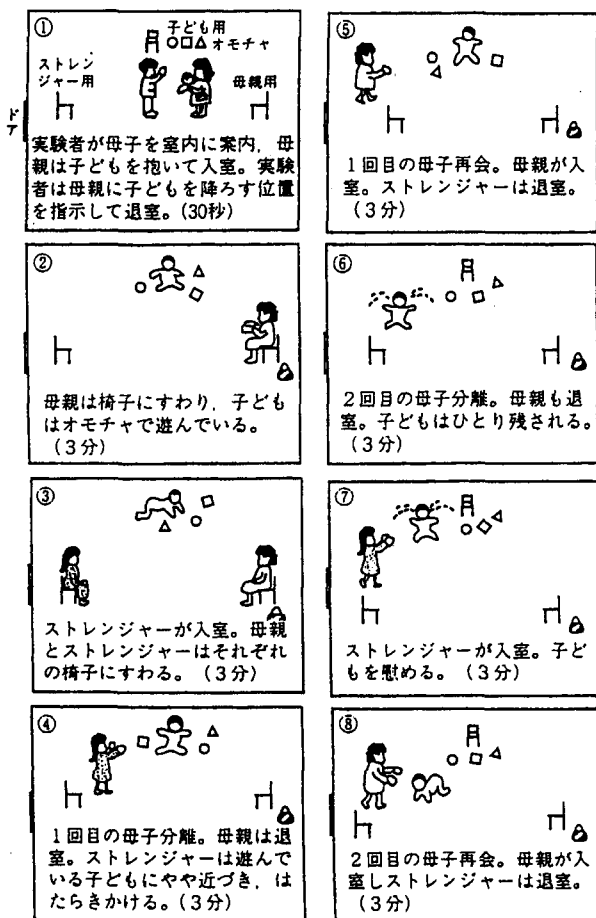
①

子ども用
オモチャ

ストレンジャー用

母親用

ドア

実験者が母子を室内に案内，母親は子どもを抱いて入室。実験者は母親に子どもを降ろす位置を指示して退室。(30秒)

②

母親は椅子にすわり，子どもはオモチャで遊んでいる。（3分）

③

ストレンジャーが入室。母親とストレンジャーはそれぞれの椅子にすわる。（3分）

④

1回目の母子分離。母親は退室。ストレンジャーは遊んでいる子どもにやや近づき，はたらきかける。（3分）

⑤

1回目の母子再会。母親が入室。ストレンジャーは退室。（3分）

⑥

2回目の母子分離。母親も退室。子どもはひとり残される。（3分）

⑦

ストレンジャーが入室。子どもを慰める。（3分）

⑧

2回目の母子再会。母親が入室しストレンジャーは退室。（3分）